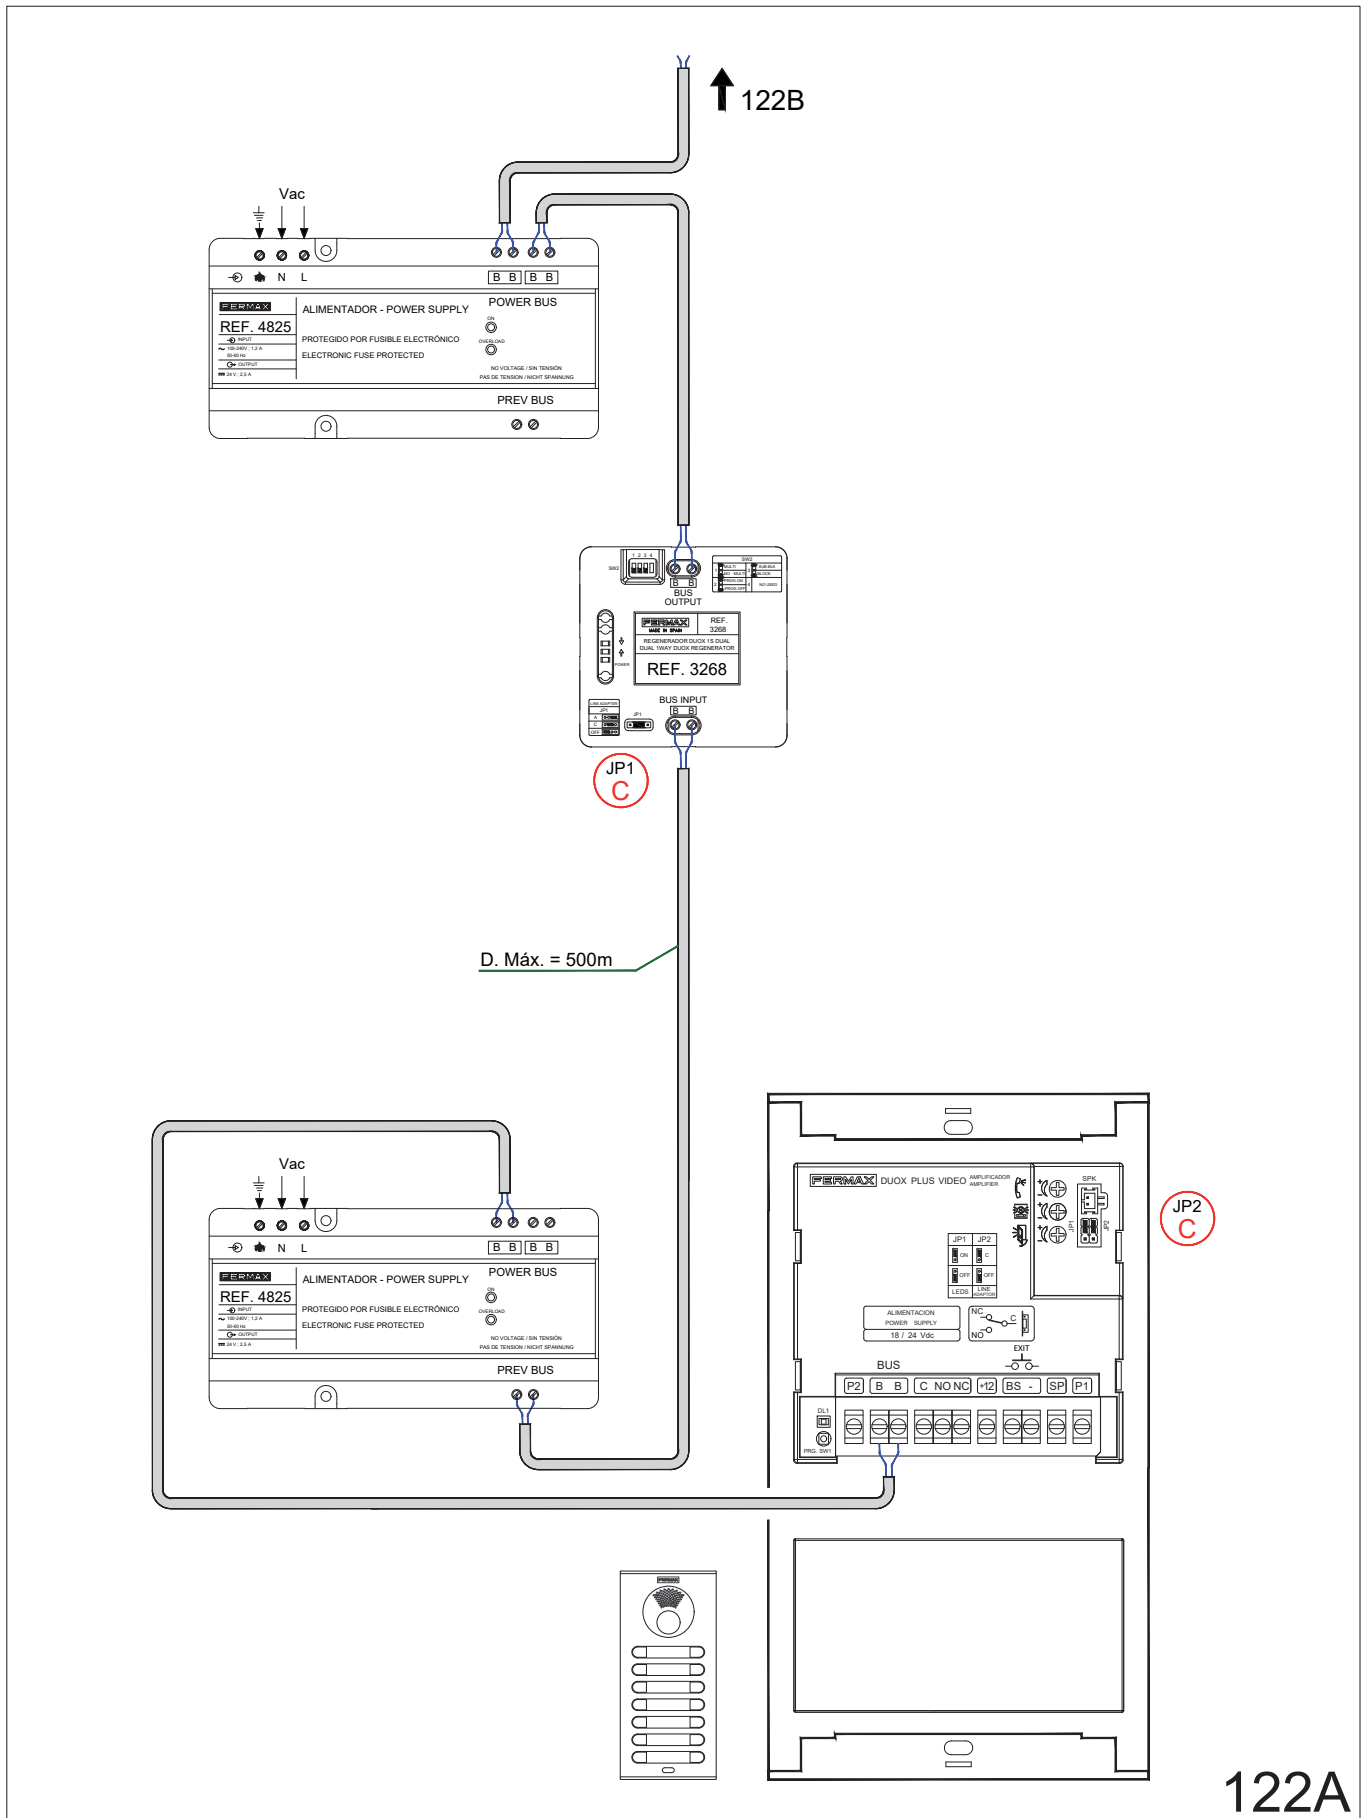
122B

Vac

N L

B B B B

FERMAX
REF. 4825
INPUT
100-240V ; 1,2 A
50-60 Hz
OUTPUT
24 V ; 2,5 A

ALIMENTADOR - POWER SUPPLY
PROTEGIDO POR FUSIBLE ELECTRÓNICO
ELECTRONIC FUSE PROTECTED

POWER BUS
ON
OVERLOAD
NO VOLTAGE / SIN TENSIÓN
PAS DE TENSION / NICHT SPANNUNG

PREV BUS

1 2 3 4
SW2
B B
BUS
OUTPUT
SW3
FERMAX
MADE IN SPAIN
REF. 3268
REGENERADOR DUOX 1S DUAL
DUAL 1WAY DUOX REGENERATOR
REF. 3268
POWER
LINE ADAPTOR
JP1
BUS INPUT
B B

JP1
C

D. Máx. = 500m

Vac

N L

B B B B

FERMAX
REF. 4825
INPUT
100-240V ; 1,2 A
50-60 Hz
OUTPUT
24 V ; 2,5 A

ALIMENTADOR - POWER SUPPLY
PROTEGIDO POR FUSIBLE ELECTRÓNICO
ELECTRONIC FUSE PROTECTED

POWER BUS
ON
OVERLOAD
NO VOLTAGE / SIN TENSIÓN
PAS DE TENSION / NICHT SPANNUNG

PREV BUS

FERMAX DUOX PLUS VIDEO AMPLIFICADOR AMPLIFIER
SPK
JP1 JP2
JP1 JP2
ON C
OFF OFF
LEDS LINE ADAPTOR
ALIMENTACION
POWER SUPPLY
18 / 24 Vdc
NC C
NO
EXIT
BUS
P2 B B C NO NC +12 BS - SP P1
DL1
PRG SW1

JP2
C

FERMAX

122A